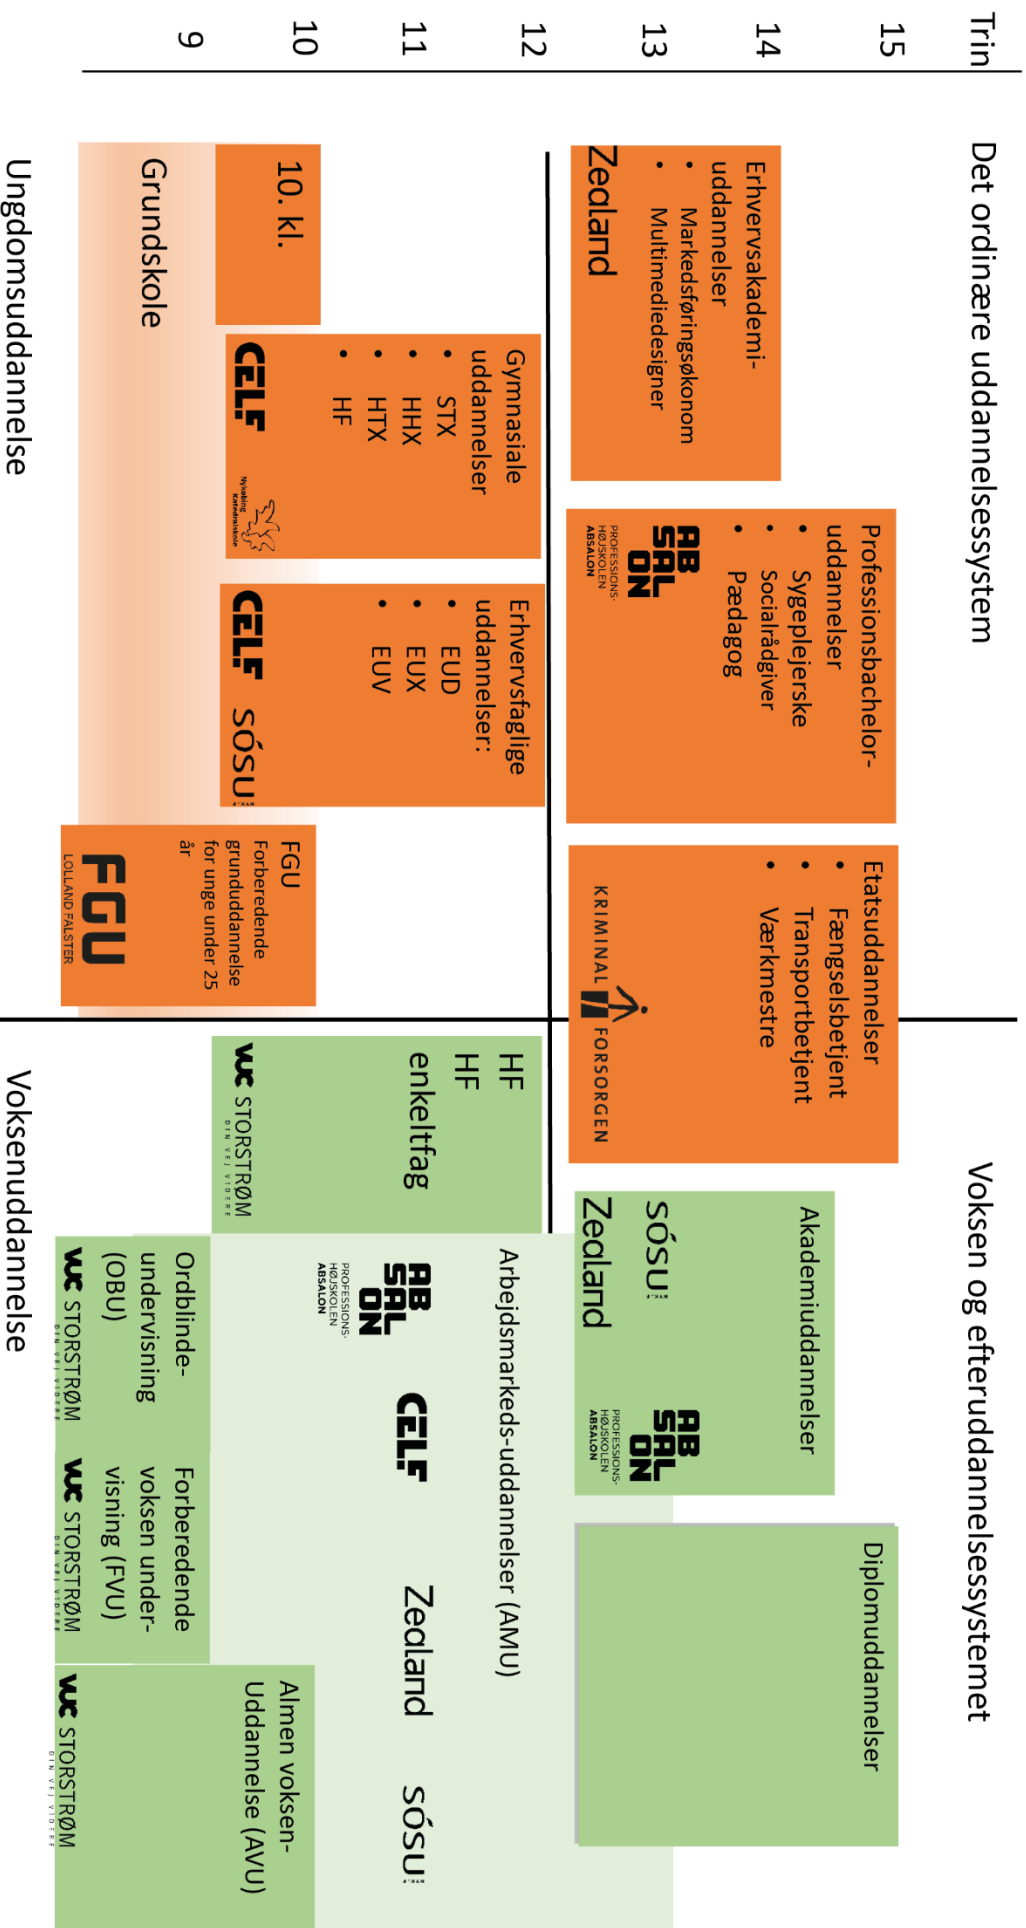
Trin
15
14
13
12
11
10
9

Det ordinære uddannelsessystem

Erhvervsakademi-uddannelser
• Markedsføringsøkonom
• Multimediedesigner
Zealand

Professionsbachelor-uddannelser
• Sygeplejerske
• Socialrådgiver
• Pædagog
AB SAL ON PROFESSIONS-HØJSKOLEN ABSALON

Etatsuddannelser
• Fængselsbetjent
• Transportbetjent
• Værkmestre
KRIMINAL FORSORGEN

Gymnasiale uddannelser
• STX
• HHX
• HTX
• HF
CELF
Nykøbing Katedralskole

Erhvervsfaglige uddannelser:
• EUD
• EUX
• EUV
CELF SOSU

10. kl.

Grundskole

FGU
Forberedende grunduddannelse for unge under 25 år
FGU LOLLAND FALSTER

Ungdomsuddannelse

Voksen og efteruddannelsessystemet

Akademiuddannelser
SOSU
Zealand
AB SAL ON PROFESSIONS-HØJSKOLEN ABSALON

Diplomuddannelser

HF
HF enkeltfag
VUC STORSTRØM DIN VEJ VIDERE

Arbejdsmarkeds-uddannelser (AMU)
AB SAL ON PROFESSIONS-HØJSKOLEN ABSALON
CELF
Zealand
SOSU

Ordblinde-undervisning (OBU)
VUC STORSTRØM DIN VEJ VIDERE

Forberedende voksen under-visning (FVU)
VUC STORSTRØM DIN VEJ VIDERE

Almen voksen-Uddannelse (AVU)
VUC STORSTRØM DIN VEJ VIDERE

Voksenuddannelse